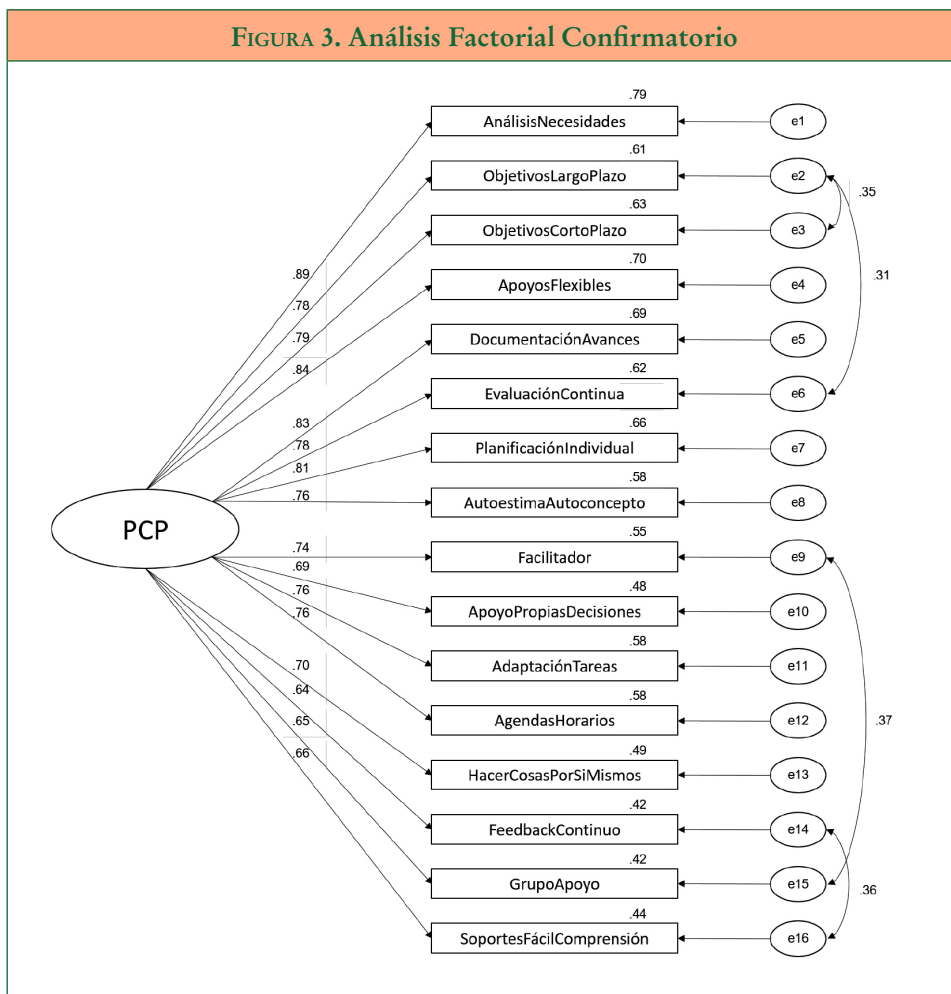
FIGURA 3. Análisis Factorial Confirmatorio

PCP

.89
.78
.79
.84
.83
.78
.81
.76
.74
.69
.76
.76
.70
.64
.65
.66

.79
AnálisisNecesidades
e1

.61
ObjetivosLargoPlazo
e2

.63
ObjetivosCortoPlazo
e3

.70
ApoyosFlexibles
e4

.69
DocumentaciónAvances
e5

.62
EvaluaciónContinua
e6

.66
PlanificaciónIndividual
e7

.58
AutoestimaAutoconcepto
e8

.55
Facilitador
e9

.48
ApoyoPropiasDecisiones
e10

.58
AdaptaciónTareas
e11

.58
AgendasHorarios
e12

.49
HacerCosasPorSiMismos
e13

.42
FeedbackContinuo
e14

.42
GrupoApoyo
e15

.44
SoportesFácilComprensión
e16

.35
.31
.37
.36